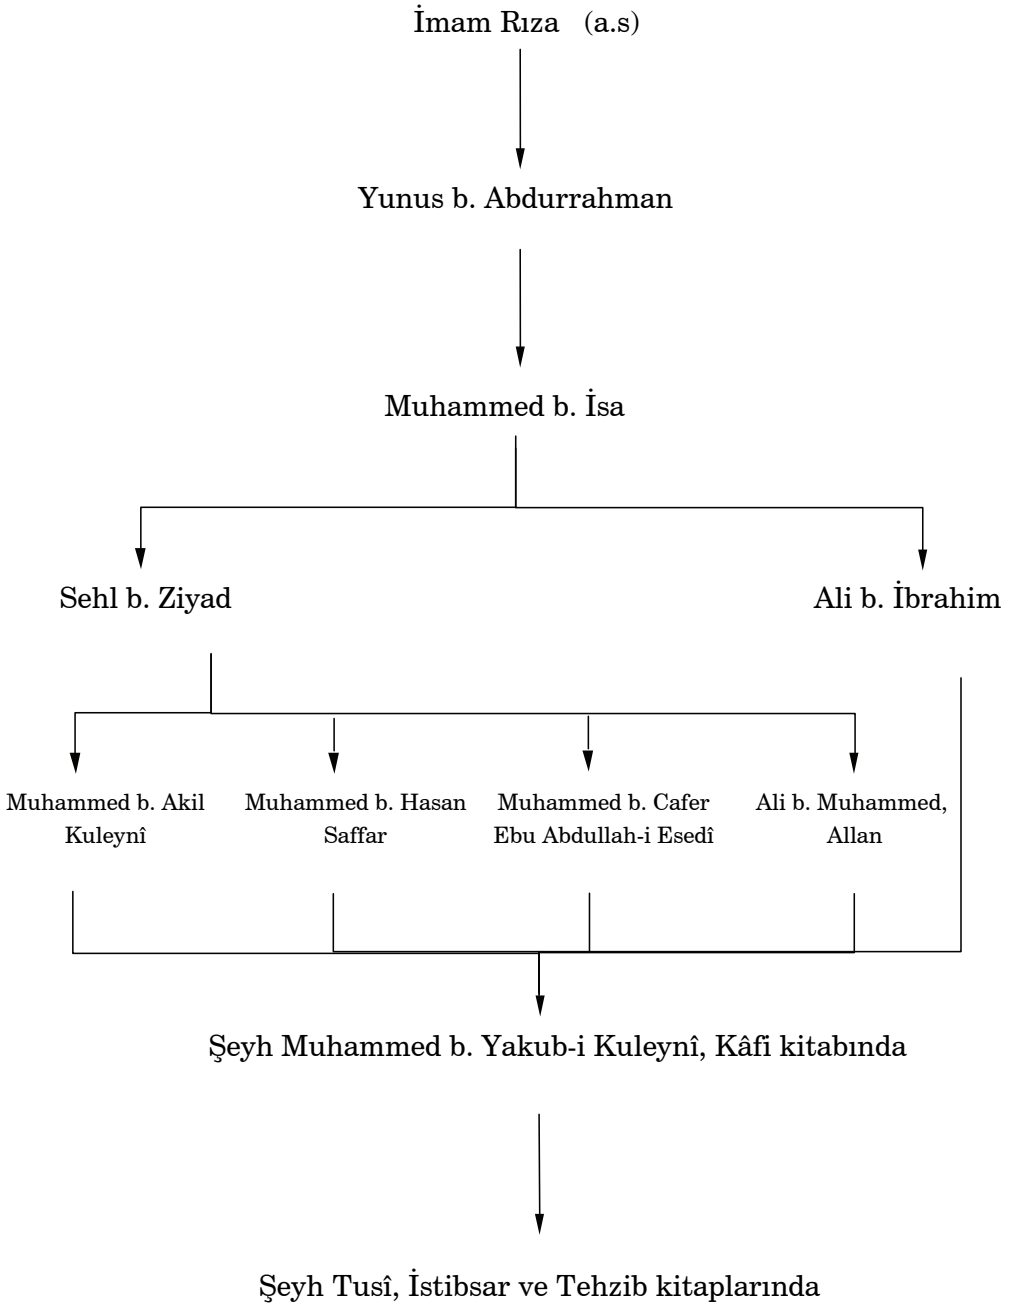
İmam Rıza (a.s)

Yunus b. Abdurrahman

Muhammed b. İsa

Sehl b. Ziyad

Ali b. İbrahim

Muhammed b. Akil Kuleynî

Muhammed b. Hasan Saffar

Muhammed b. Cafer Ebu Abdullah-i Esedî

Ali b. Muhammed, Allan

Şeyh Muhammed b. Yakub-i Kuleynî, Kâfi kitabında

Şeyh Tusî, İstibsar ve Tehzib kitaplarında